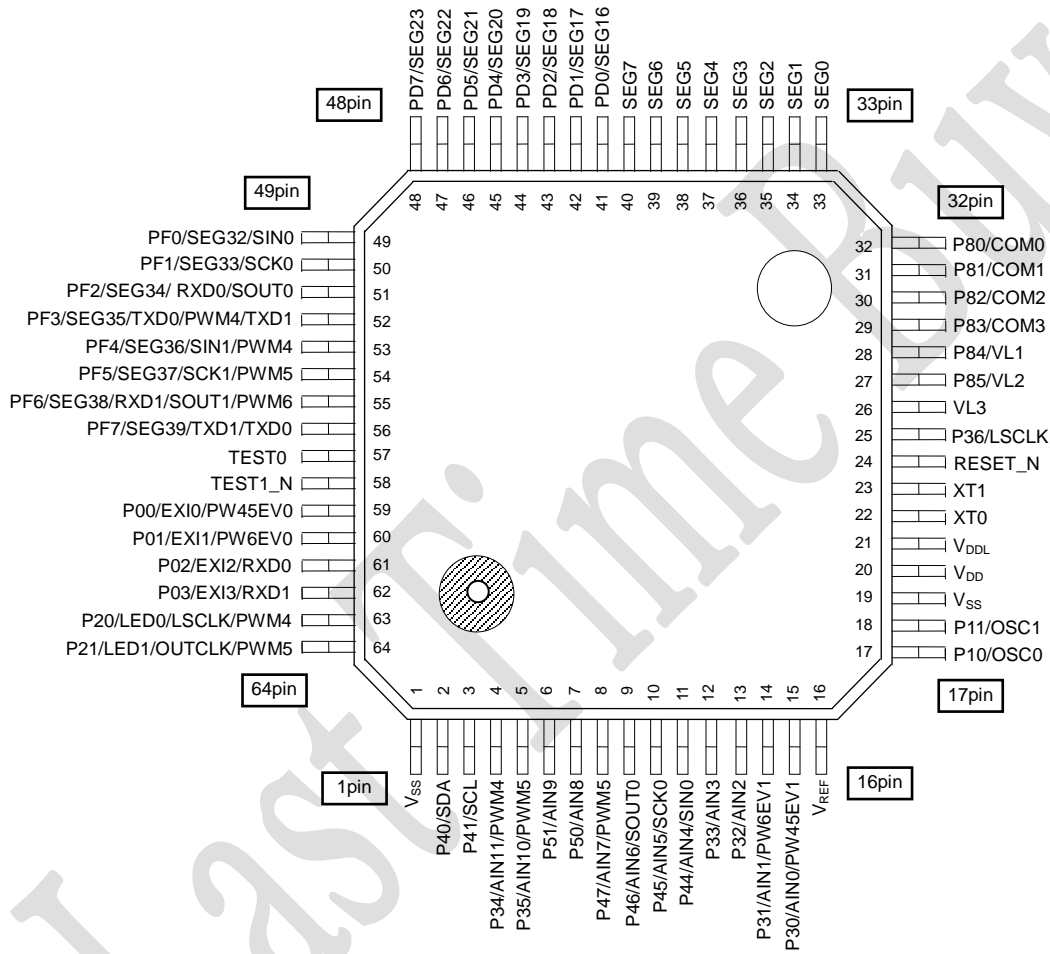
48pin

PD7/SEG23
PD6/SEG22
PD5/SEG21
PD4/SEG20
PD3/SEG19
PD2/SEG18
PD1/SEG17
PD0/SEG16
SEG7
SEG6
SEG5
SEG4
SEG3
SEG2
SEG1
SEG0

33pin

48 47 46 45 44 43 42 41 40 39 38 37 36 35 34 33

49pin

32pin

PF0/SEG32/SIN0 49
PF1/SEG33/SCK0 50
PF2/SEG34/ RXD0/SOUT0 51
PF3/SEG35/TXD0/PWM4/TXD1 52
PF4/SEG36/SIN1/PWM4 53
PF5/SEG37/SCK1/PWM5 54
PF6/SEG38/RXD1/SOUT1/PWM6 55
PF7/SEG39/TXD1/TXD0 56
TEST0 57
TEST1_N 58
P00/EXI0/PW45EV0 59
P01/EXI1/PW6EV0 60
P02/EXI2/RXD0 61
P03/EXI3/RXD1 62
P20/LED0/LSCLK/PWM4 63
P21/LED1/OUTCLK/PWM5 64

32 P80/COM0
31 P81/COM1
30 P82/COM2
29 P83/COM3
28 P84/VL1
27 P85/VL2
26 VL3
25 P36/LSCLK
24 RESET_N
23 XT1
22 XT0
21 $V_{DDL}$
20 $V_{DD}$
19 $V_{SS}$
18 P11/OSC1
17 P10/OSC0

64pin

17pin

1 2 3 4 5 6 7 8 9 10 11 12 13 14 15 16

1pin

16pin

$V_{SS}$
P40/SDA
P41/SCL
P34/AIN11/PWM4
P35/AIN10/PWM5
P51/AIN9
P50/AIN8
P47/AIN7/PWM5
P46/AIN6/SOUT0
P45/AIN5/SCK0
P44/AIN4/SIN0
P33/AIN3
P32/AIN2
P31/AIN1/PW6EV1
P30/AIN0/PW45EV1
$V_{REF}$

Last Time Buy